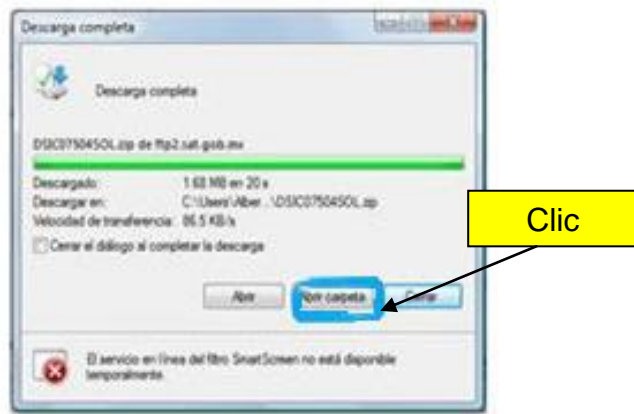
Descarga completa

Descarga completa

DSIC0750450L.zip de ftp2.sat.gob.mx

Descargado: 1.68 MB en 20 s
Descargar en: C:\Users\Alber ...\DSIC0750450L.zip
Velocidad de transferencia: 85.5 KB/s

Cerrar el diálogo al completar la descarga

Abrir
Abrir carpeta
Cerrar

Clic

El servicio en línea del filtro SmartScreen no está disponible temporalmente.